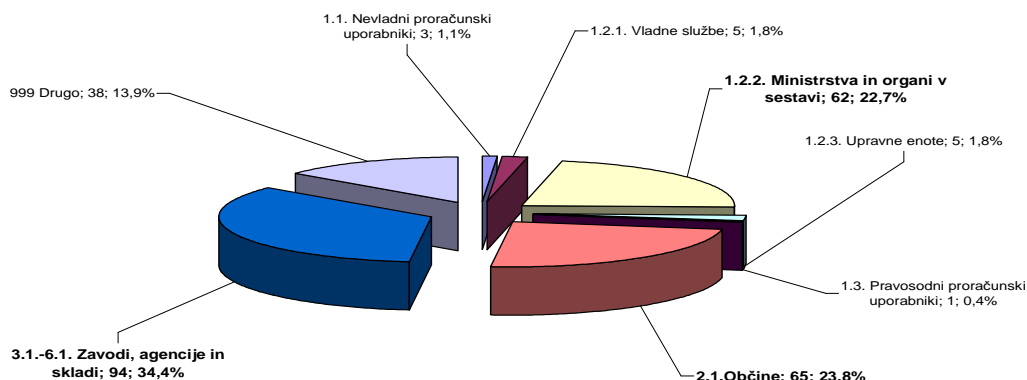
1.1. Nevladni proračunski uporabniki; 3; 1,1%

1.2.1. Vladne službe; 5; 1,8%

1.2.2. Ministrstva in organi v sestavi; 62; 22,7%

1.2.3. Upravne enote; 5; 1,8%

1.3. Pravosodni proračunski uporabniki; 1; 0,4%

2.1.Občine; 65; 23,8%

3.1.-6.1. Zavodi, agencije in skladi; 94; 34,4%

999 Drugo; 38; 13,9%